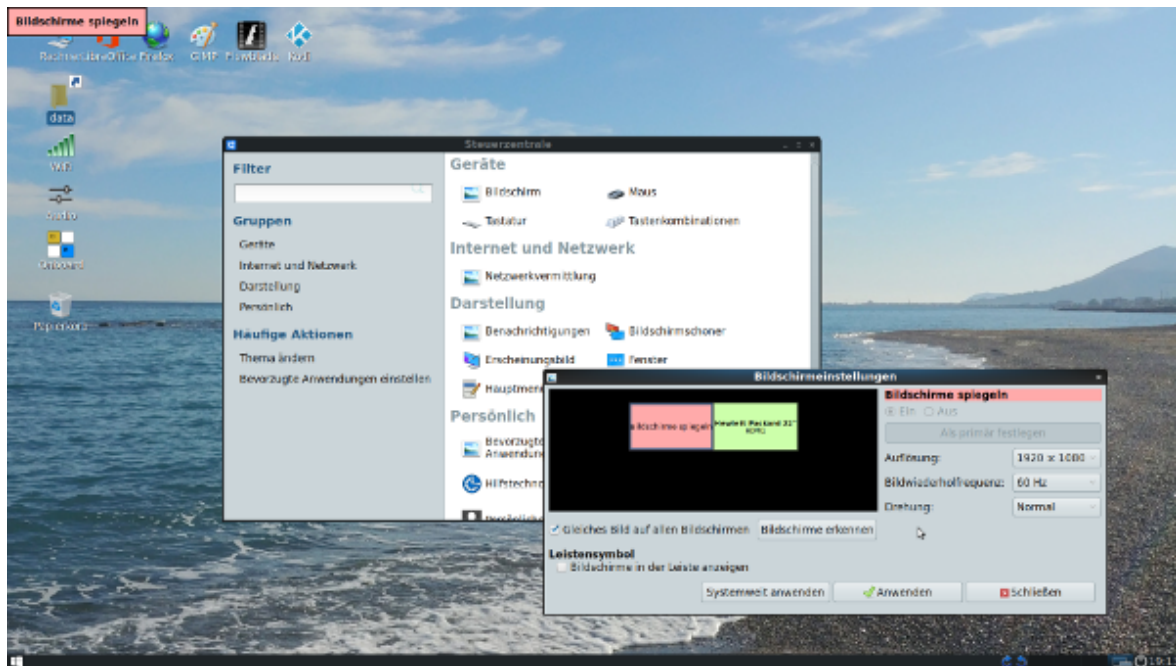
Bildschirme spiegeln

Rechner LibreOffice Firefox GIMP Flowblade Kodi

data

WiFi

Audio

Onboard

Papierkorb

Steuerzentrale

Filter

Gruppen
Geräte
Internet und Netzwerk
Darstellung
Persönlich

Häufige Aktionen
Thema ändern
Bevorzugte Anwendungen einstellen

Geräte
Bildschirm
Maus
Tastatur
Tastenkombinationen

Internet und Netzwerk
Netzwerkvermittlung

Darstellung
Benachrichtigungen
Bildschirmschoner
Erscheinungsbild
Fenster
Hauptmen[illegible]

Persönlich
Bevorzugte Anwendun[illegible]
Hilfstechn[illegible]
Persönliche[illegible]

Bildschirmeinstellungen

Bildschirme spiegeln
Hewlett Packard 31" HDMI

Bildschirme spiegeln
Ein Aus
Als primär festlegen
Auflösung: 1920 x 1080
Bildwiederholfrequenz: 60 Hz
Drehung: Normal

Gleiches Bild auf allen Bildschirmen
Bildschirme erkennen

Leistensymbol
Bildschirme in der Leiste anzeigen

Systemweit anwenden
Anwenden
Schließen